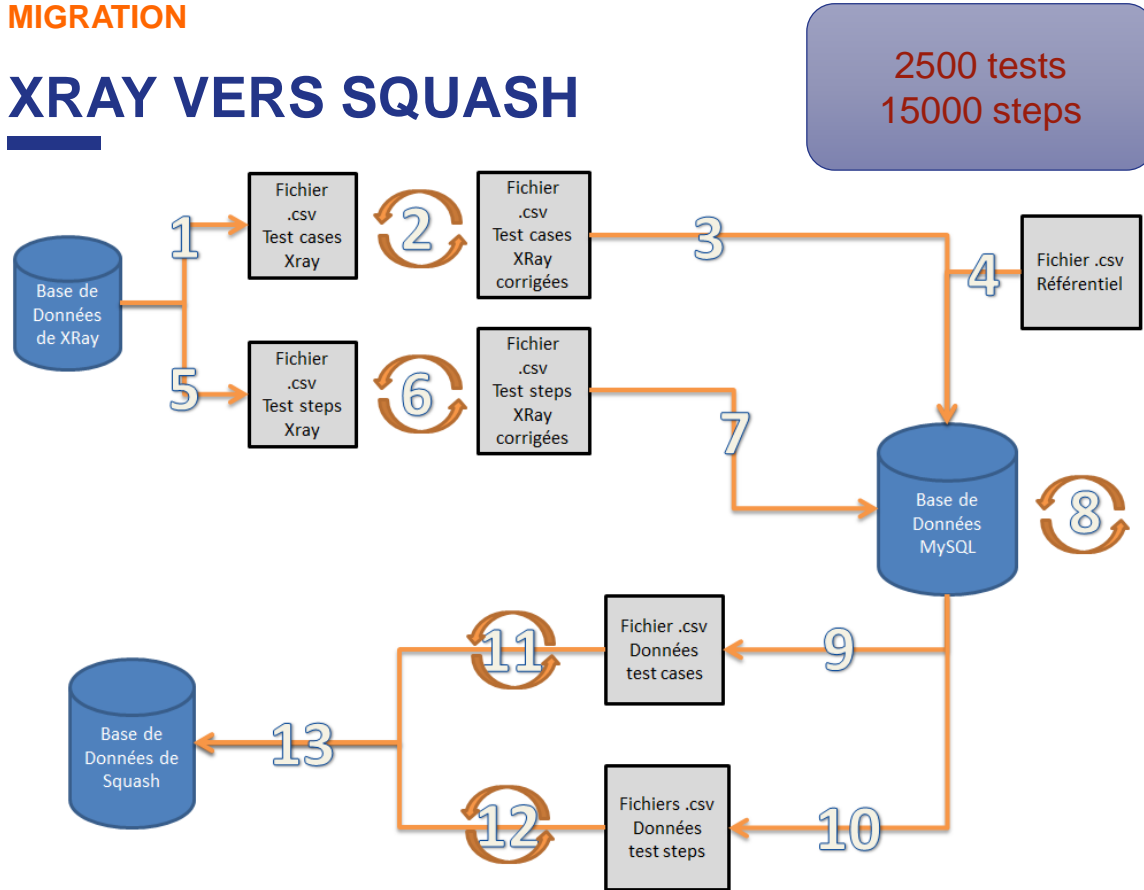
MIGRATION

XRAY VERS SQUASH

2500 tests
15000 steps

Base de Données de XRay

1

Fichier .csv Test cases Xray

2

Fichier .csv Test cases XRay corrigées

3

4

Fichier .csv Référentiel

5

Fichier .csv Test steps Xray

6

Fichier .csv Test steps XRay corrigées

7

Base de Données MySQL

8

Fichier .csv Données test cases

9

11

Base de Données de Squash

13

Fichiers .csv Données test steps

10

12